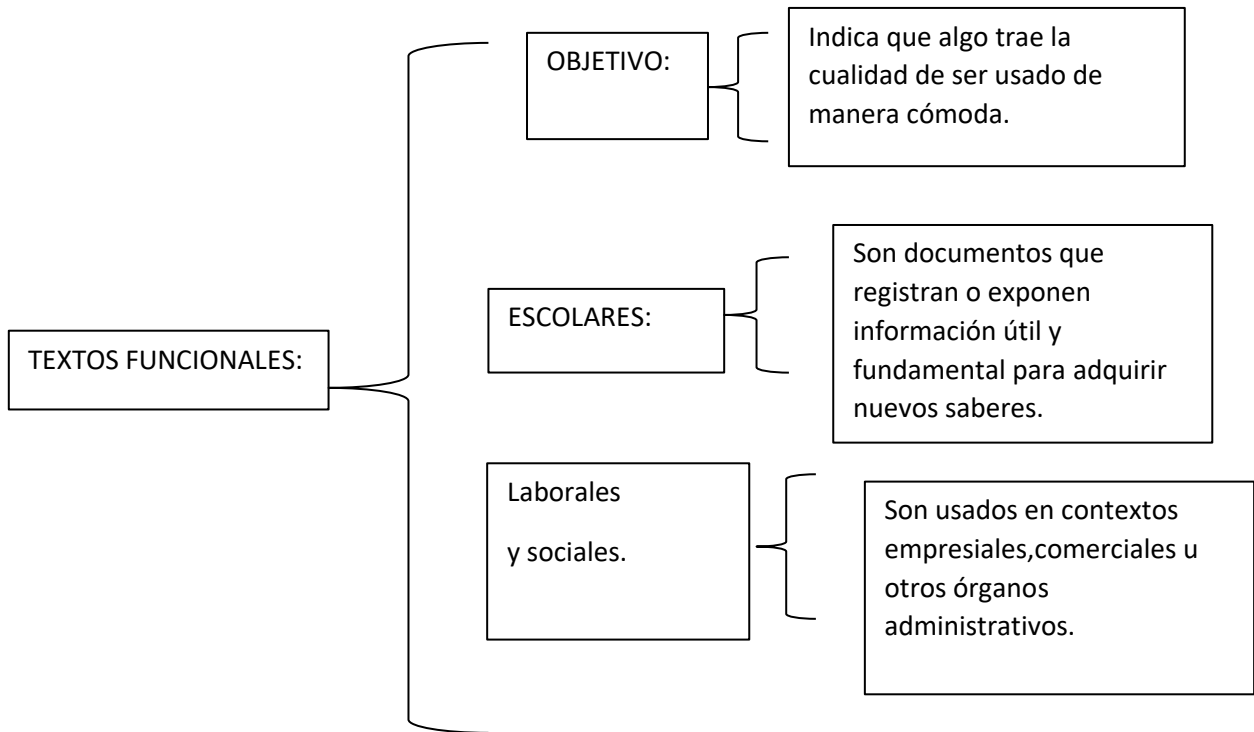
TEXTOS FUNCIONALES:

OBJETIVO:

Indica que algo trae la cualidad de ser usado de manera cómoda.

ESCOLARES:

Son documentos que registran o exponen información útil y fundamental para adquirir nuevos saberes.

Laborales

y sociales.

Son usados en contextos empresiales,comerciales u otros órganos administrativos.